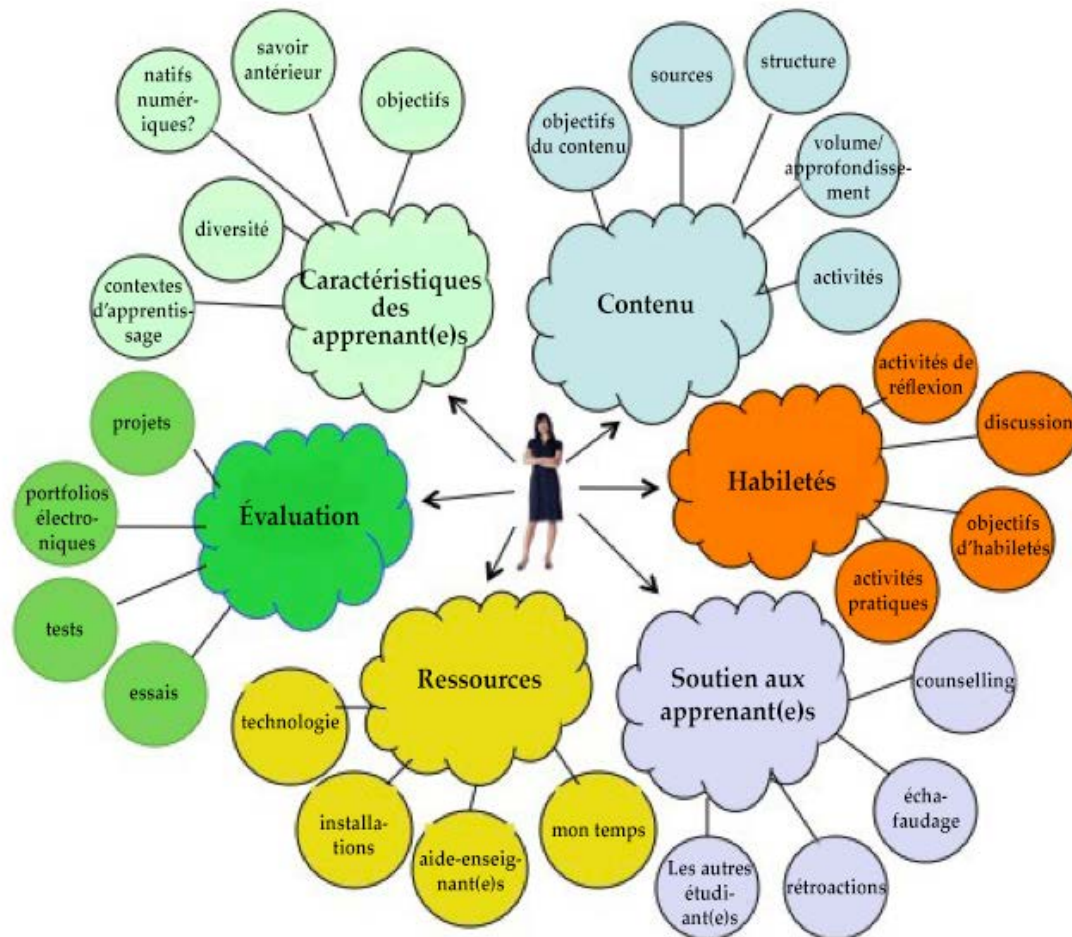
natifs numériques?

savoir antérieur

objectifs

diversité

contextes d'apprentissage

Caractéristiques des apprenant(e)s

objectifs du contenu

sources

structure

volume/ approfondissement

activités

Contenu

activités de réflexion

discussion

Habiletés

objectifs d'habiletés

activités pratiques

projets

portfolios électroniques

Évaluation

tests

essais

Ressources

technologie

installations

aide-enseignant(e)s

mon temps

Soutien aux apprenant(e)s

counselling

échafaudage

rétroactions

Les autres étudiant(e)s